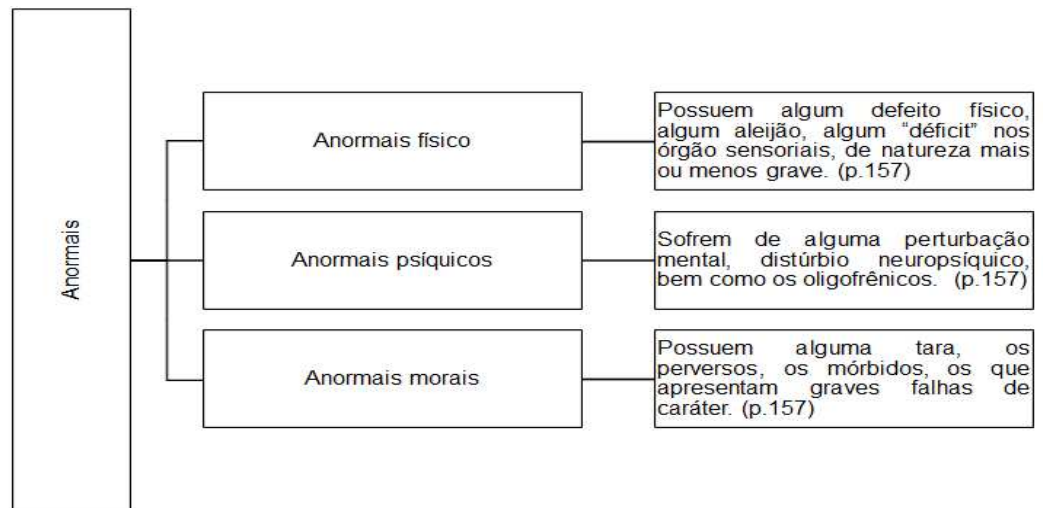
Anormais

Anormais físico

Possuem algum defeito físico, algum aleijão, algum "déficit" nos órgão sensoriais, de natureza mais ou menos grave. (p.157)

Anormais psíquicos

Sofrem de alguma perturbação mental, distúrbio neuropsíquico, bem como os oligofrênicos. (p.157)

Anormais morais

Possuem alguma tara, os perversos, os mórbidos, os que apresentam graves falhas de caráter. (p.157)